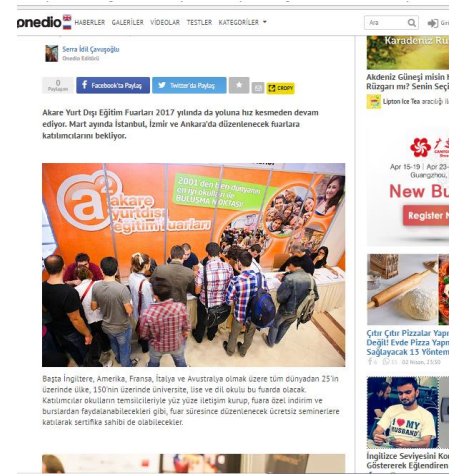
onedio HABERLER GALERİLER VİDEOLAR TESTLER KATEGORİLER ▾

Ara Gir

Serra İdil Çavuşoğlu
Onedio Editörü

0 Paylaşım

Facebook'ta Paylaş

Twitter'da Paylaş

CROPY

Akare Yurt Dışı Eğitim Fuarları 2017 yılında da yoluna hız kesmeden devam ediyor. Mart ayında İstanbul, İzmir ve Ankara'da düzenlenecek fuarlara katılımcılarını bekliyor.

2001 den beri dünyanın eğitim okulları ile BULUŞMA NOKTASI

akare yurtdışı eğitim fuarları

Başta İngiltere, Amerika, Fransa, İtalya ve Avustralya olmak üzere tüm dünyadan 25'in üzerinde ülke, 150'nin üzerinde üniversite, lise ve dil okulu bu fuarda olacak. Katılımcılar okulların temsilcileriyle yüz yüze iletişim kurup, fuara özel indirim ve burslardan faydalanabilecekleri gibi, fuar süresince düzenlenecek ücretsiz seminerlere katılarak sertifika sahibi de olabilecekler.

Karadeniz Rüz

Akdeniz Güneşi misin Rüzgarı mı? Senin Seçi

Lipton Ice Tea aracılığı ile

Apr 15-19 | Apr 23-
Guangzhou,

New Bu

Registe

Çıtır Çıtır Pizzalar Yapı Değil! Evde Pizza Yapı Sağlayacak 13 Yöntem

02 Nisan, 23:50

I ♥ MY TEACHER

İngilizce Seviyesini Ko Gösterecek Eğlendiren